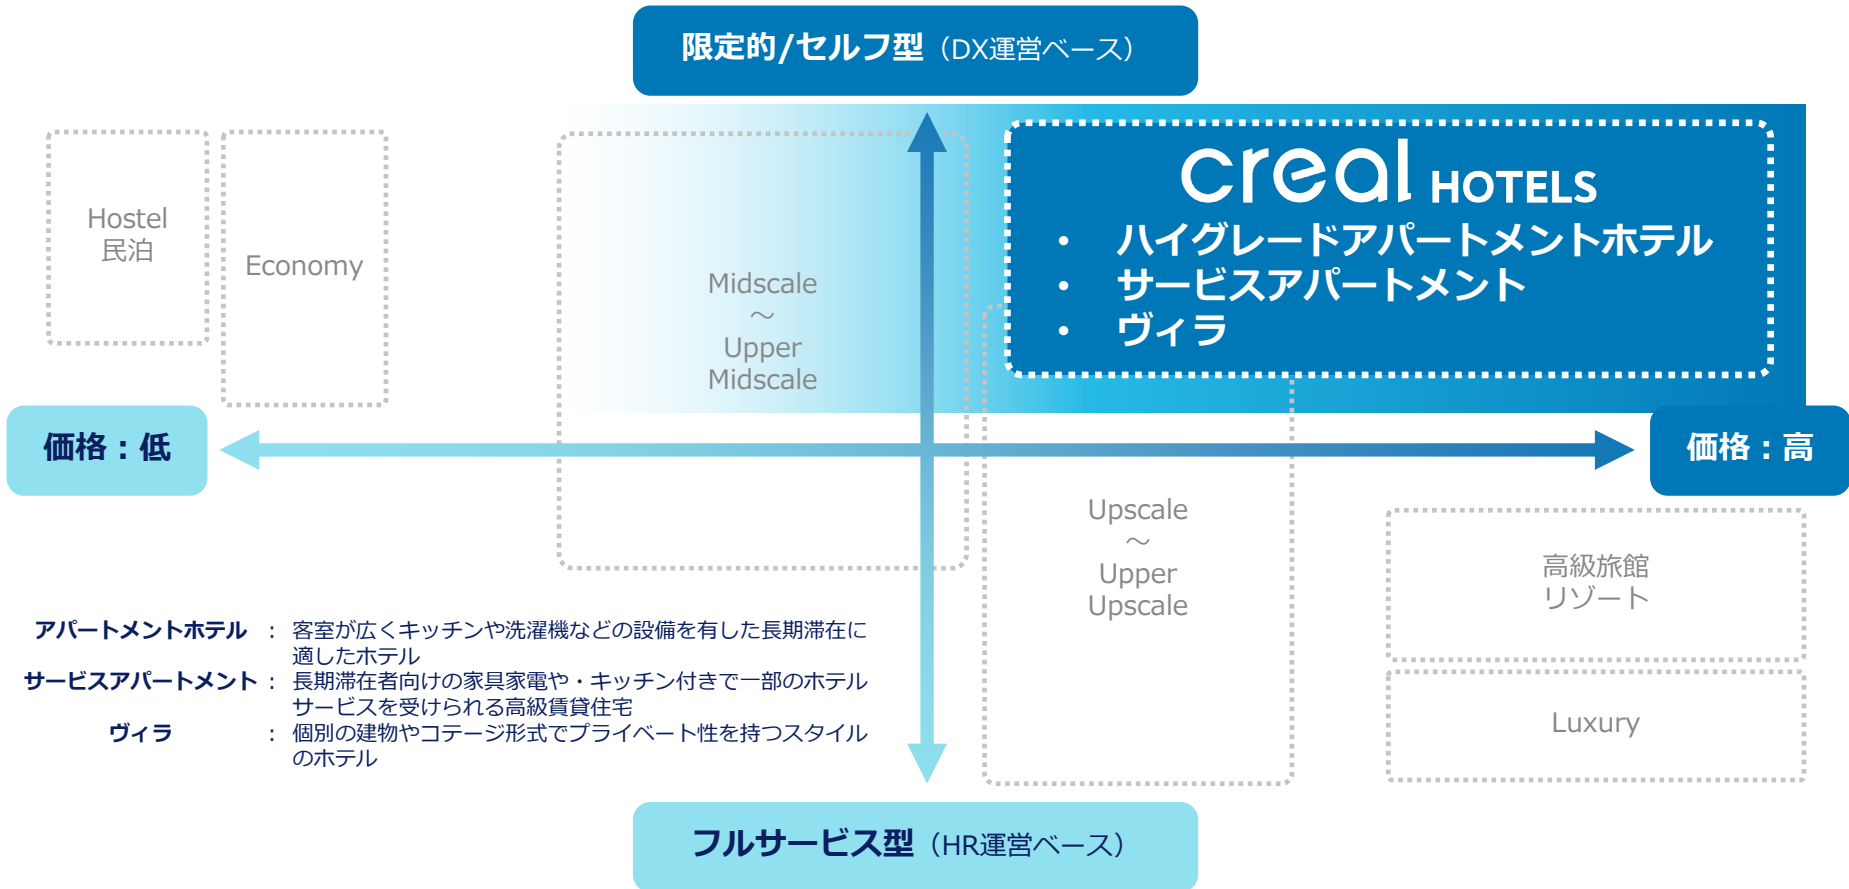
限定的/セルフ型（DX運営ベース）

Hostel
民泊

Economy

Midscale
～
Upper
Midscale

creal HOTELS
• ハイグレードアパートメントホテル
• サービスアパートメント
• ヴィラ

価格：低

価格：高

Upscale
～
Upper
Upscale

高級旅館
リゾート

Luxury

アパートメントホテル ： 客室が広くキッチンや洗濯機などの設備を有した長期滞在に適したホテル
サービスアパートメント ： 長期滞在者向けの家具家電や・キッチン付きで一部のホテルサービスを受けられる高級賃貸住宅
ヴィラ ： 個別の建物やコテージ形式でプライベート性を持つスタイルのホテル

フルサービス型（HR運営ベース）